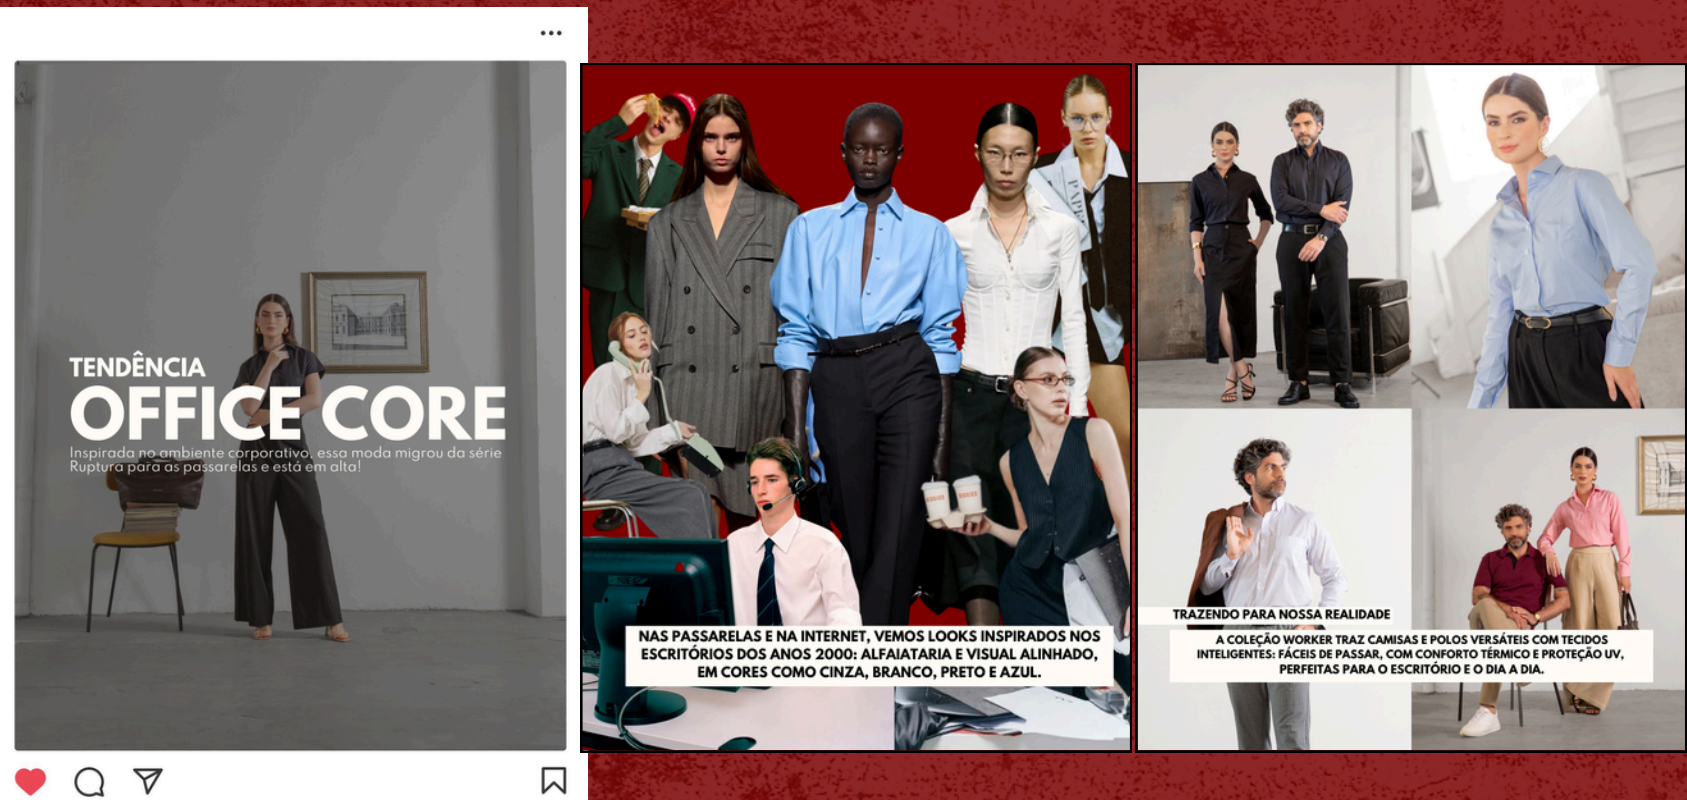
...

TENDÊNCIA
OFFICE CORE
Inspirada no ambiente corporativo, essa moda migrou da série Ruptura para as passarelas e está em alta!

NAS PASSARELAS E NA INTERNET, VEMOS LOOKS INSPIRADOS NOS ESCRITÓRIOS DOS ANOS 2000: ALFAIATARIA E VISUAL ALINHADO, EM CORES COMO CINZA, BRANCO, PRETO E AZUL.

TRAZENDO PARA NOSSA REALIDADE

A COLEÇÃO WORKER TRAZ CAMISAS E POLOS VERSÁTEIS COM TECIDOS INTELIGENTES: FÁCEIS DE PASSAR, COM CONFORTO TÉRMICO E PROTEÇÃO UV, PERFEITAS PARA O ESCRITÓRIO E O DIA A DIA.